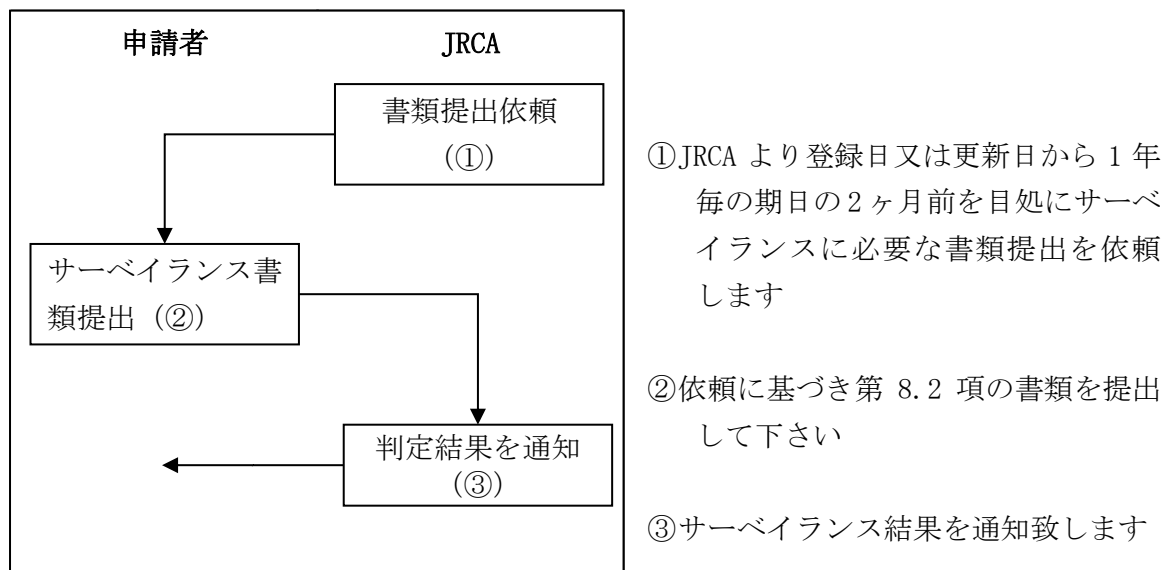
申請者

JRCA

書類提出依頼
(①)

サーベイランス書類提出（②）

判定結果を通知
(③)

①JRCA より登録日又は更新日から 1 年毎の期日の2ヶ月前を目処にサーベイランスに必要な書類提出を依頼します

②依頼に基づき第 8.2 項の書類を提出して下さい

③サーベイランス結果を通知致します